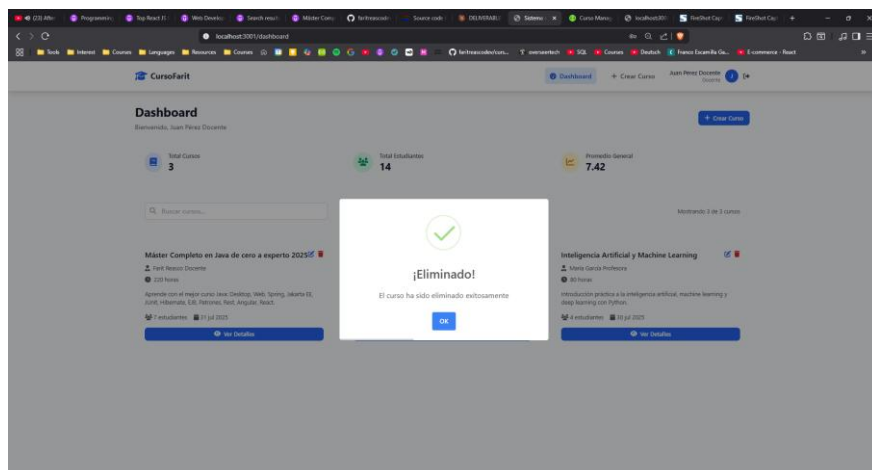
(23) After | Programmin | Top React JS | Web Develo | Search result | Máster Com | faritreascode | Source code | DELIVERABL | Sistema | Curso Mana | localhost:30 | FireShot Cap | FireShot Cap

localhost:3001/dashboard

Tools | Interest | Courses | Languages | Resources | Courses | faritreascoder/curs... | overseertech | SQL | Courses | Deutsch | Franco Escamilla Gu... | E-commerce - React

CursoFarit

Dashboard | + Crear Curso | Juan Perez Docente Docente

Dashboard
Bienvenido, Juan Perez Docente

+ Crear Curso

Total Cursos
3

Total Estudiantes
14

Promedio General
7.42

Buscar cursos...

Mostrando 3 de 3 cursos

Máster Completo en Java de cero a experto 2025
Farit Reascos Docente
220 horas
Aprende con el mejor curso Java: Desktop, Web, Spring, Jakarta EE, JUnit, Hibernate, EJB, Patrones, Rest, Angular, React.
7 estudiantes | 31 jul 2025
Ver Detalles

¡Eliminado!
El curso ha sido eliminado exitosamente
OK

Inteligencia Artificial y Machine Learning
Maria Garcia Profesora
80 horas
Introducción práctica a la inteligencia artificial, machine learning y deep learning con Python.
4 estudiantes | 30 jul 2025
Ver Detalles